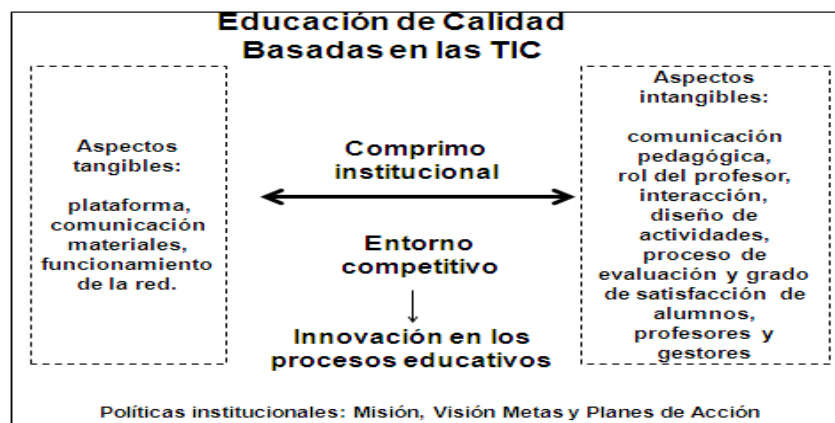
Educación de Calidad
Basadas en las TIC

Aspectos tangibles:

plataforma, comunicación materiales, funcionamiento de la red.

Comprimo institucional

Entorno competitivo

Innovación en los procesos educativos

Aspectos intangibles:

comunicación pedagógica, rol del profesor, interacción, diseño de actividades, proceso de evaluación y grado de satisfacción de alumnos, profesores y gestores

Políticas institucionales: Misión, Visión Metas y Planes de Acción